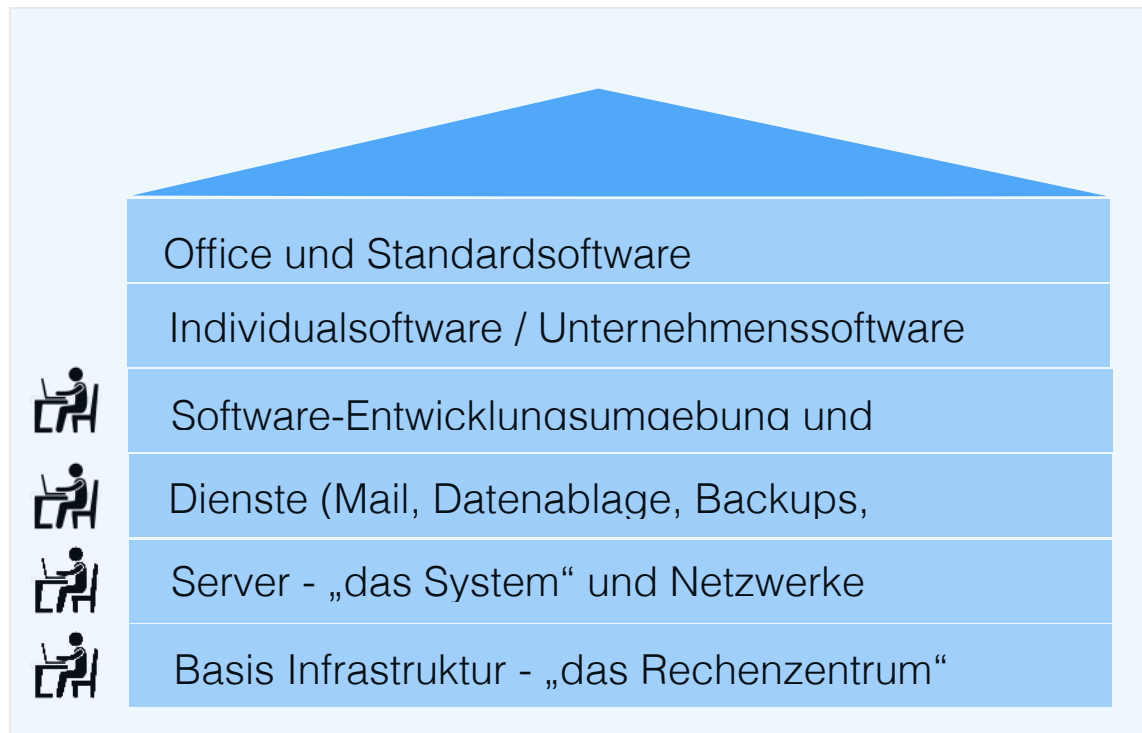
Office und Standardsoftware

Individualsoftware / Unternehmenssoftware

Software-Entwicklungsumgebung und

Dienste (Mail, Datenablage, Backups,

Server - „das System“ und Netzwerke

Basis Infrastruktur - „das Rechenzentrum“